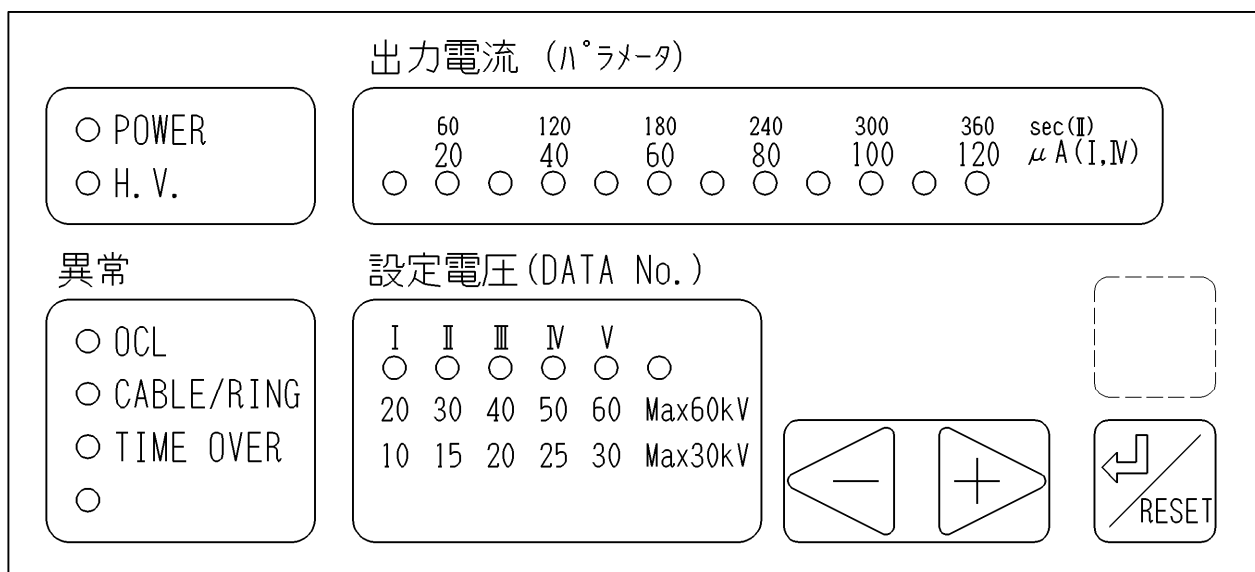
出力電流（ﾊﾟﾗﾒｰﾀ）

POWER
H. V.

| 60 | 120 | 180 | 240 | 300 | 360 | sec(II) |
|---|---|---|---|---|---|---|
| 20 | 40 | 60 | 80 | 100 | 120 | $\mu$A(I,IV) |

異常

OCL
CABLE/RING
TIME OVER

設定電圧(DATA No.)

| I | II | III | IV | V | |
|---|---|---|---|---|---|
| 20 | 30 | 40 | 50 | 60 | Max60kV |
| 10 | 15 | 20 | 25 | 30 | Max30kV |

−
+

RESET